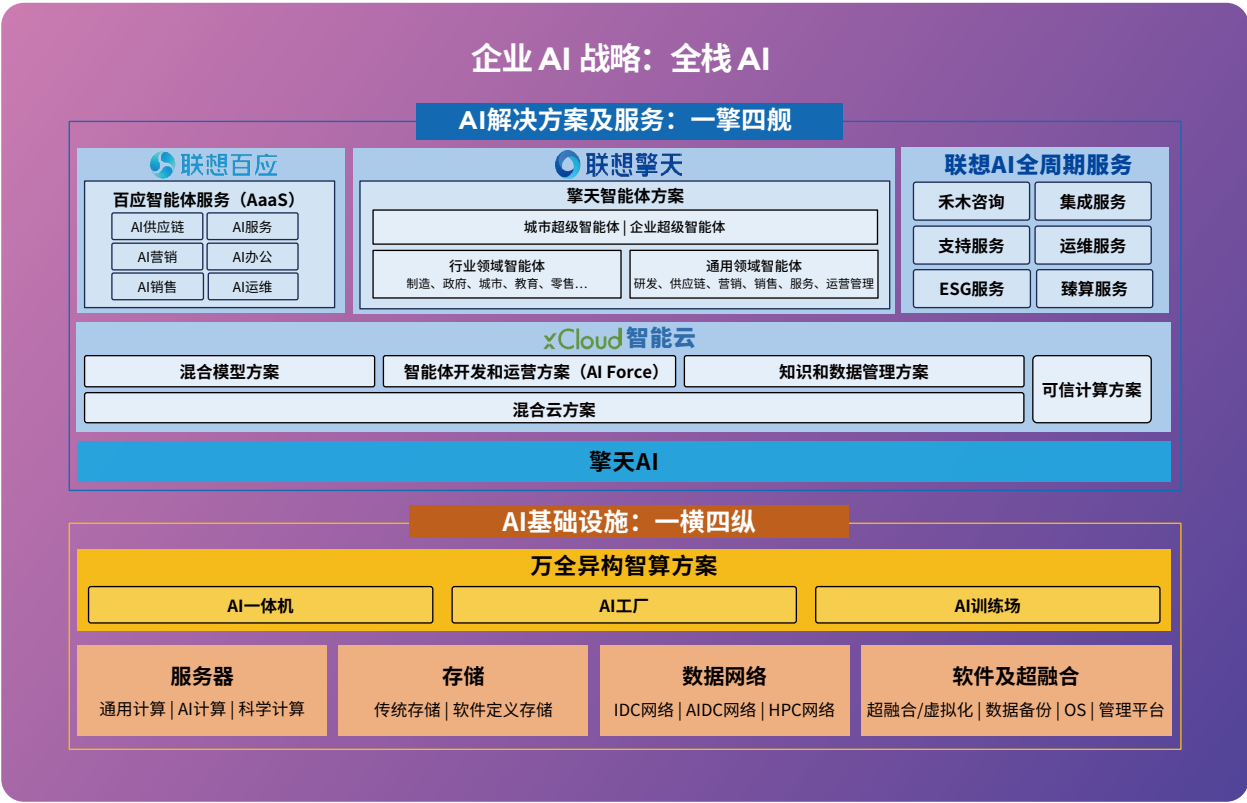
企业 AI 战略：全栈 AI

AI解决方案及服务：一擎四舰

联想百应

百应智能体服务（AaaS）

AI供应链
AI服务
AI营销
AI办公
AI销售
AI运维

联想擎天

擎天智能体方案

城市超级智能体 | 企业超级智能体

行业领域智能体
制造、政府、城市、教育、零售...

通用领域智能体
研发、供应链、营销、销售、服务、运营管理

联想AI全周期服务

禾木咨询
集成服务
支持服务
运维服务
ESG服务
臻算服务

xCloud智能云

混合模型方案
智能体开发和运营方案（AI Force）
知识和数据管理方案
可信计算方案
混合云方案

擎天AI

AI基础设施：一横四纵

万全异构智算方案

AI一体机
AI工厂
AI训练场

服务器
通用计算 | AI计算 | 科学计算

存储
传统存储 | 软件定义存储

数据网络
IDC网络 | AIDC网络 | HPC网络

软件及超融合
超融合/虚拟化 | 数据备份 | OS | 管理平台